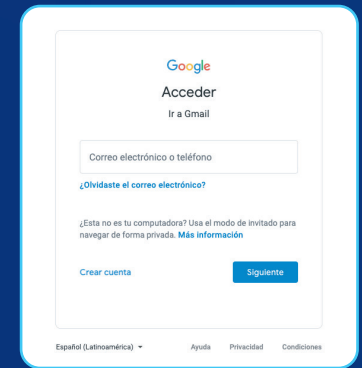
Google

Acceder

Ir a Gmail

Correo electrónico o teléfono

¿Olvidaste el correo electrónico?

¿Esta no es tu computadora? Usa el modo de invitado para navegar de forma privada. Más información

Crear cuenta

Siguiente

Español (Latinoamérica)

Ayuda Privacidad Condiciones